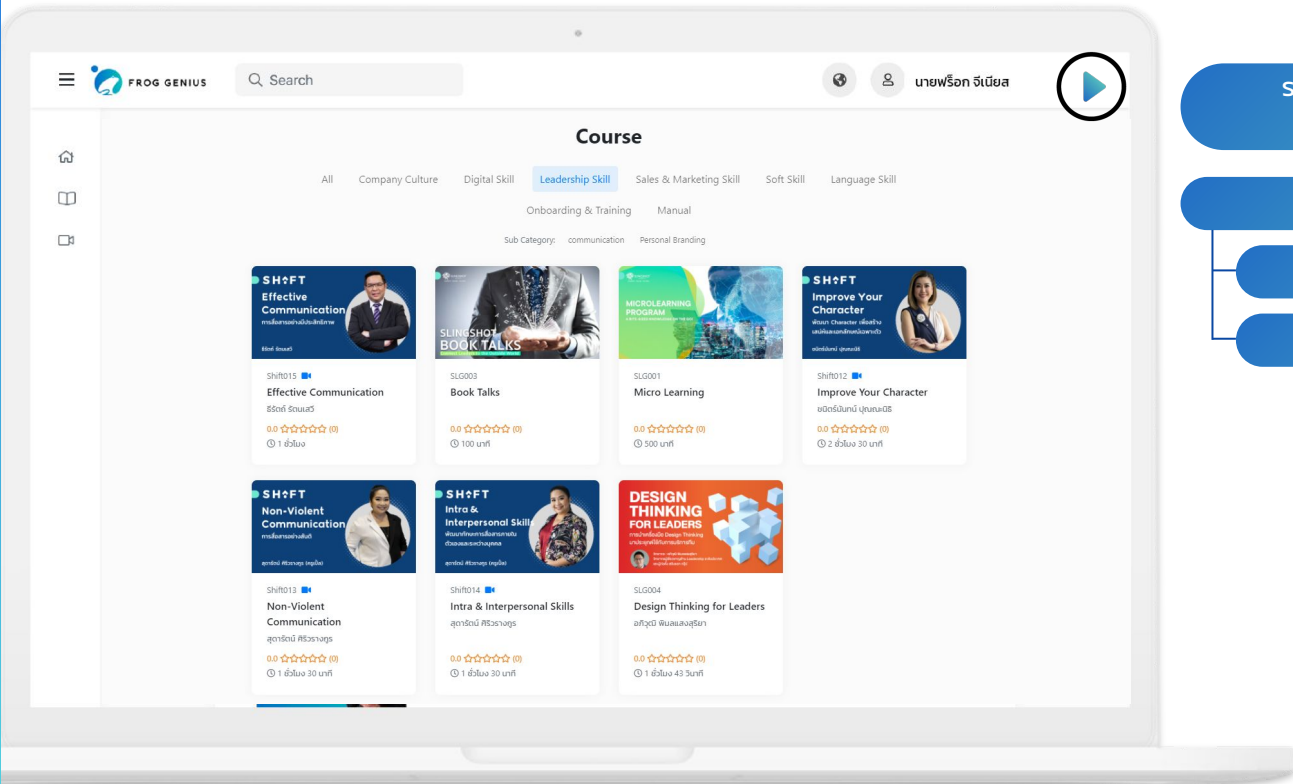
FROG GENIUS

Search

นายฟร็อก จีเนียส

S

Course

All Company Culture Digital Skill Leadership Skill Sales & Marketing Skill Soft Skill Language Skill

Onboarding & Training Manual

Sub Category: communication Personal Branding

SHIFT
Effective Communication
การสื่อสารอย่างมีประสิทธิภาพ
ธีรัตถ์ รัตนเสวี

Shift015
Effective Communication
ธีรัตถ์ รัตนเสวี
0.0 ☆☆☆☆☆ (0)
1 ชั่วโมง

SLINGSHOT
BOOK TALKS

SLG003
Book Talks
0.0 ☆☆☆☆☆ (0)
100 นาที

MICROLEARNING PROGRAM

SLG001
Micro Learning
0.0 ☆☆☆☆☆ (0)
500 นาที

SHIFT
Improve Your Character
พัฒนา Character เพื่อสร้างเสน่ห์และเอกลักษณ์เฉพาะตัว
ชนิตร์นันทน์ บุณยะนิธิ

Shift012
Improve Your Character
ชนิตร์นันทน์ บุณยะนิธิ
0.0 ☆☆☆☆☆ (0)
2 ชั่วโมง 30 นาที

SHIFT
Non-Violent Communication
การสื่อสารอย่างสันติ
สุดารัตน์ ศิริวรางกูร (ครูเอ๋ย)

Shift013
Non-Violent Communication
สุดารัตน์ ศิริวรางกูร
0.0 ☆☆☆☆☆ (0)
1 ชั่วโมง 30 นาที

SHIFT
Intra & Interpersonal Skills
พัฒนาทักษะการสื่อสารภายในตัวเองและระหว่างบุคคล
สุดารัตน์ ศิริวรางกูร (ครูเอ๋ย)

Shift014
Intra & Interpersonal Skills
สุดารัตน์ ศิริวรางกูร
0.0 ☆☆☆☆☆ (0)
1 ชั่วโมง 30 นาที

DESIGN THINKING FOR LEADERS

SLG004
Design Thinking for Leaders
อภิวุฒิ พิมลแสงสุริยา
0.0 ☆☆☆☆☆ (0)
1 ชั่วโมง 43 วินาที